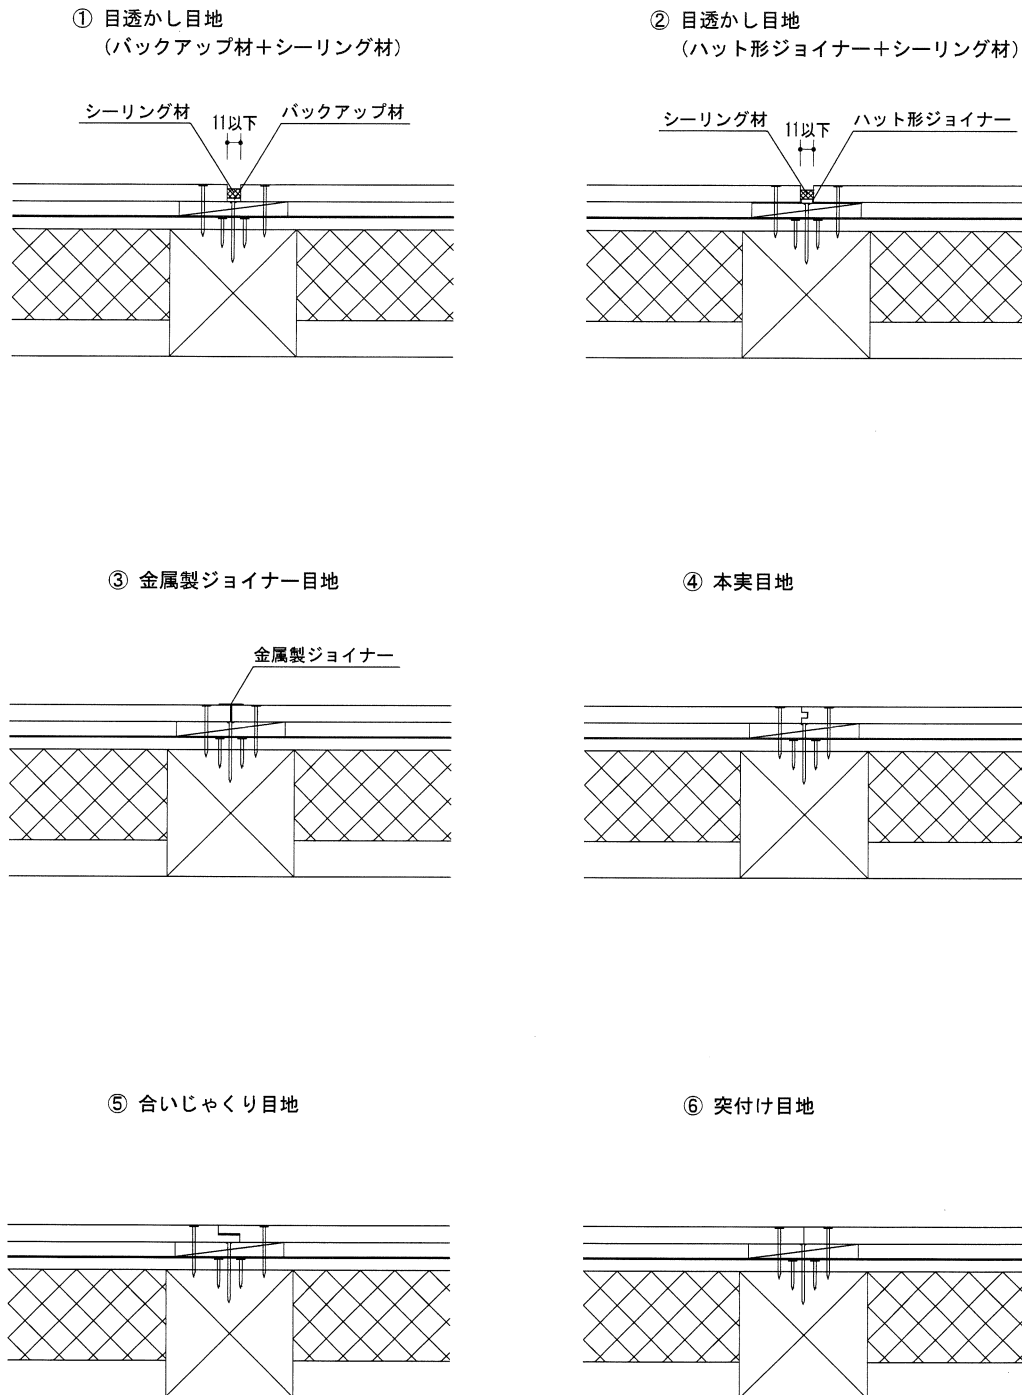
① 目透かし目地
（バックアップ材＋シーリング材）

シーリング材
11以下
バックアップ材

② 目透かし目地
（ハット形ジョイナー＋シーリング材）

シーリング材
11以下
ハット形ジョイナー

③ 金属製ジョイナー目地

金属製ジョイナー

④ 本実目地

⑤ 合いじゃくり目地

⑥ 突付け目地